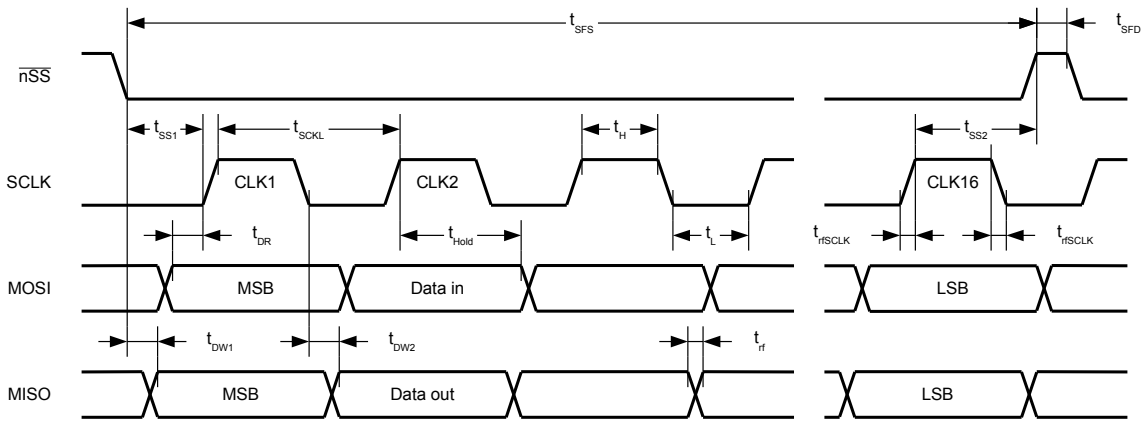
$t_{SFS}$

$t_{SFD}$

$\overline{nSS}$

$t_{SS1}$

$t_{SCKL}$

$t_{H}$

$t_{SS2}$

SCLK

CLK1

CLK2

CLK16

$t_{DR}$

$t_{Hold}$

$t_{L}$

$t_{rfSCLK}$

$t_{rfSCLK}$

MOSI

MSB

Data in

LSB

$t_{DW1}$

$t_{DW2}$

$t_{rf}$

MISO

MSB

Data out

LSB